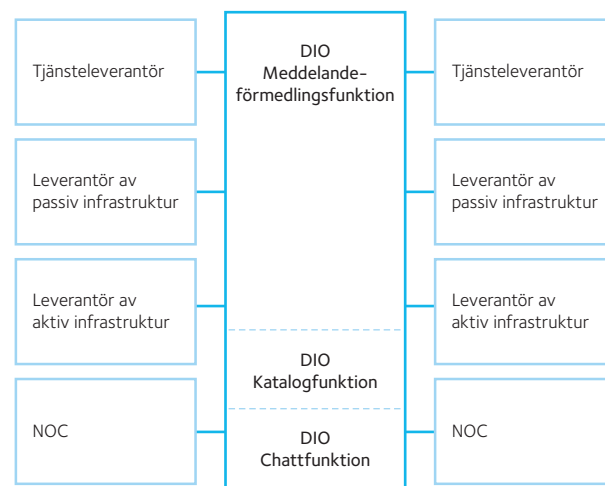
Tjänsteleverantör

Leverantör av passiv infrastruktur

Leverantör av aktiv infrastruktur

NOC

DIO Meddelande-förmedlingsfunktion

DIO Katalogfunktion

DIO Chattfunktion

Tjänsteleverantör

Leverantör av passiv infrastruktur

Leverantör av aktiv infrastruktur

NOC